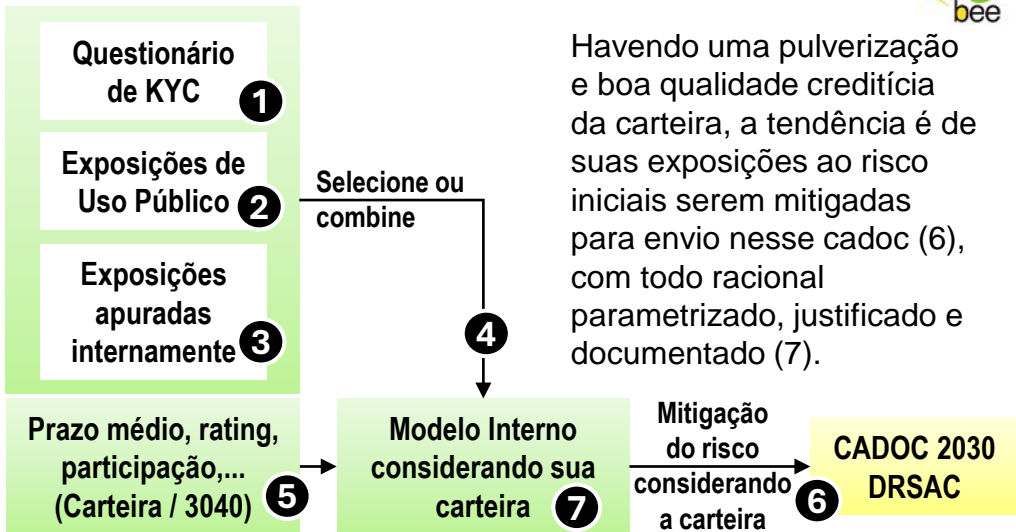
bee

Questionário de KYC 1

Exposições de Uso Público 2

Exposições apuradas internamente 3

Selecione ou combine

4

Havendo uma pulverização e boa qualidade creditícia da carteira, a tendência é de suas exposições ao risco iniciais serem mitigadas para envio nesse cadoc (6), com todo racional parametrizado, justificado e documentado (7).

Prazo médio, rating, participação,... (Carteira / 3040) 5

Modelo Interno considerando sua carteira 7

Mitigação do risco considerando a carteira

CADOC 2030 DRSAC 6